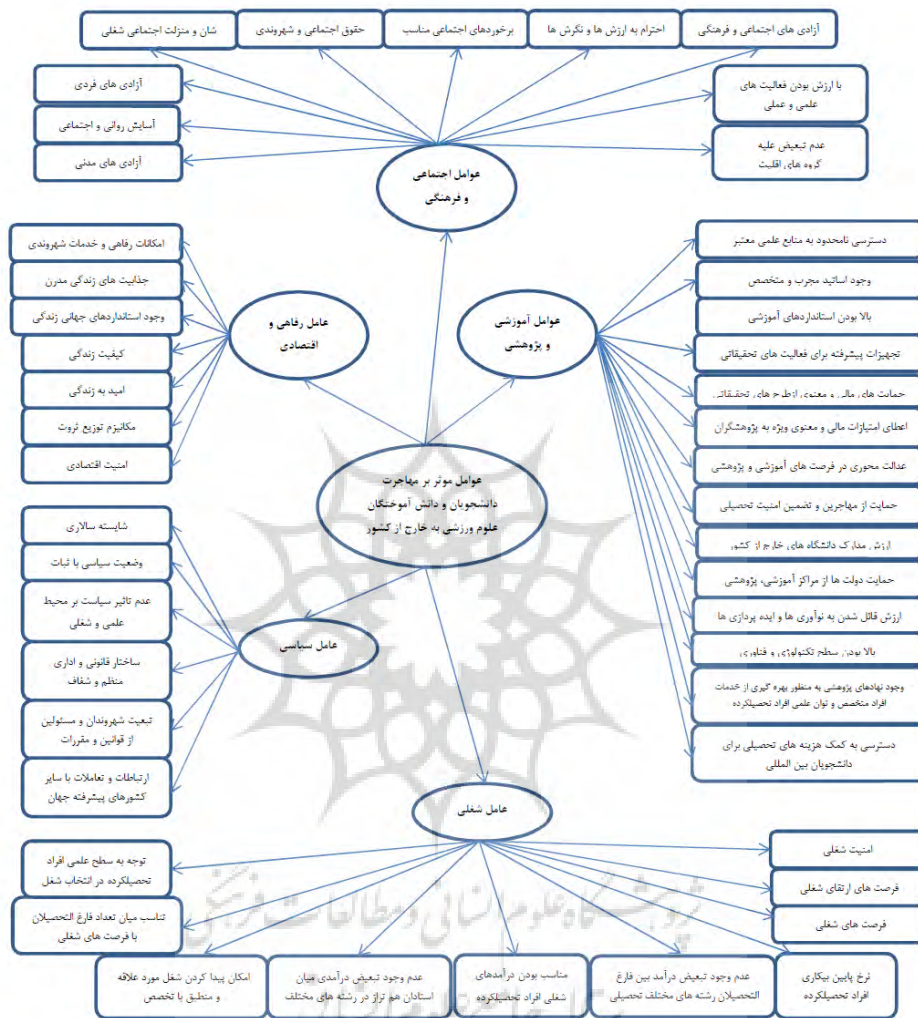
آزادی های اجتماعی و فرهنگی

احترام به ارزش ها و نگرش ها

برخوردهای اجتماعی مناسب

حقوق اجتماعی و شهروندی

شان و منزلت اجتماعی شغلی

آزادی های فردی

آسایش روانی و اجتماعی

آزادی های مدنی

با ارزش بودن فعالیت های علمی و عملی

عدم تبعیض علیه گروه های اقلیت

عوامل اجتماعی و فرهنگی

امکانات رفاهی و خدمات شهروندی

جذابیت های زندگی مدرن

وجود استانداردهای جهانی زندگی

کیفیت زندگی

امید به زندگی

مکانیزم توزیع ثروت

امنیت اقتصادی

عامل رفاهی و اقتصادی

عوامل آموزشی و پژوهشی

دسترسی نامحدود به منابع علمی معتبر

وجود اساتید مجرب و متخصص

بالا بودن استانداردهای آموزشی

تجهیزات پیشرفته برای فعالیت های تحقیقاتی

حمایت های مالی و معنوی از طرح های تحقیقاتی

اعطای امتیازات مالی و معنوی ویژه به پژوهشگران

عدالت محوری در فرصت های آموزشی و پژوهشی

حمایت از مهاجرین و تضمین امنیت تحصیلی

ارزش مدارک دانشگاه های خارج از کشور

حمایت دولت ها از مراکز آموزشی، پژوهشی

ارزش قائل شدن به نوآوری ها و ایده پردازی ها

بالا بودن سطح تکنولوژی و فناوری

وجود نهادهای پژوهشی به منظور بهره گیری از خدمات افراد متخصص و توان علمی افراد تحصیلکرده

دسترسی به کمک هزینه های تحصیلی برای دانشجویان بین المللی

عوامل موثر بر مهاجرت دانشجویان و دانش آموختگان علوم ورزشی به خارج از کشور

شایسته سالاری

وضعیت سیاسی با ثبات

عدم تاثیر سیاست بر محیط علمی و شغلی

ساختار قانونی و اداری منظم و شفاف

تبعیت شهروندان و مسئولین از قوانین و مقررات

ارتباطات و تعاملات با سایر کشورهای پیشرفته جهان

عامل سیاسی

عامل شغلی

توجه به سطح علمی افراد تحصیلکرده در انتخاب شغل

تناسب میان تعداد فارغ التحصیلان با فرصت های شغلی

امنیت شغلی

فرصت های ارتقای شغلی

فرصت های شغلی

امکان پیدا کردن شغل مورد علاقه و منطبق با تخصص

عدم وجود تبعیض درآمدی میان استادان هم تراز در رشته های مختلف

مناسب بودن درآمدهای شغلی افراد تحصیلکرده

عدم وجود تبعیض درآمد بین فارغ التحصیلان رشته های مختلف تحصیلی

نرخ پایین بیکاری افراد تحصیلکرده

پژوهشگاه علوم انسانی و مطالعات فرهنگی
پرتال جامع علوم انسانی